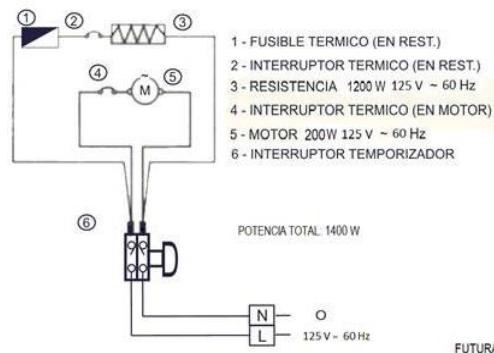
① ② ③

④ M ⑤

1 - FUSIBLE TERMICO (EN REST.)
2 - INTERRUPTOR TERMICO (EN REST.)
3 - RESISTENCIA 1200 W 125 V ~ 60 Hz
4 - INTERRUPTOR TERMICO (EN MOTOR)
5 - MOTOR 200W 125 V ~ 60 Hz
6 - INTERRUPTOR TEMPORIZADOR

⑥

POTENCIA TOTAL: 1400 W

N O
L 125 V ~ 60 Hz

FUTUR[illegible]